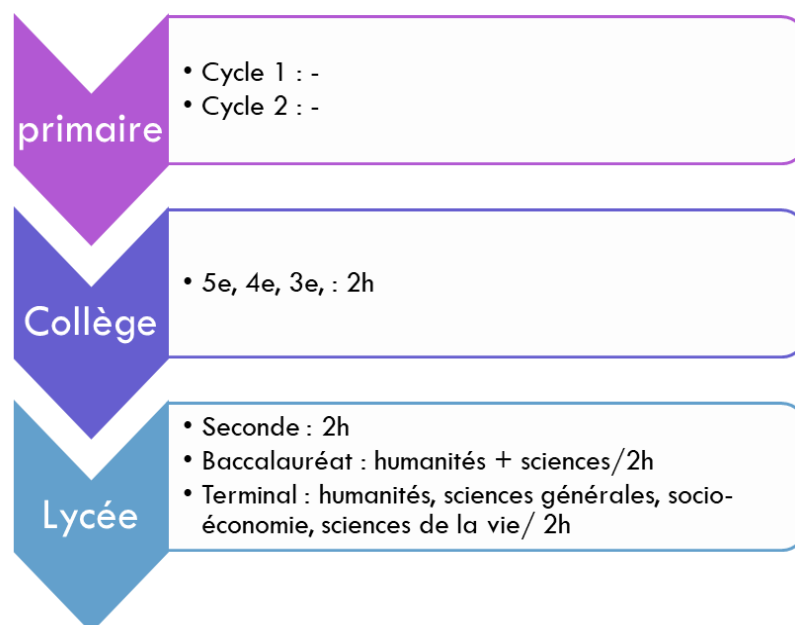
primaire

- Cycle 1 : -
- Cycle 2 : -

Collège

- 5e, 4e, 3e, : 2h

Lycée

- Seconde : 2h
- Baccalauréat : humanités + sciences/2h
- Terminal : humanités, sciences générales, socio-économie, sciences de la vie/ 2h